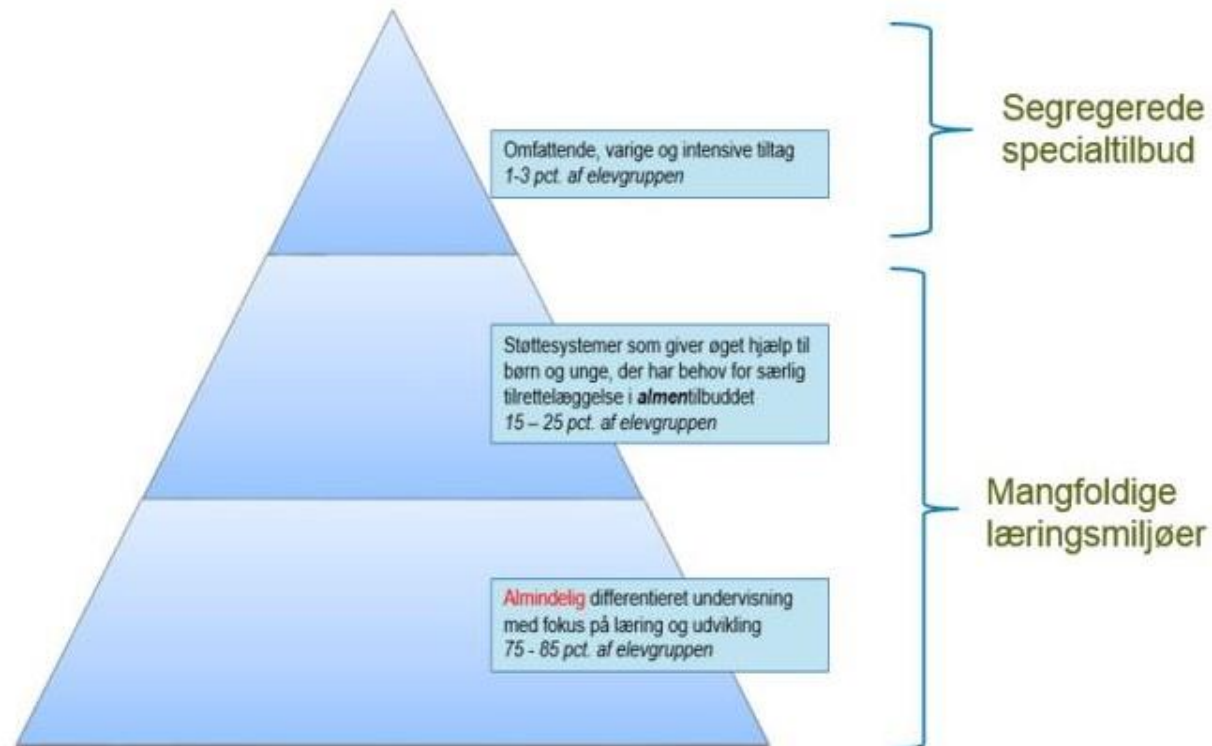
Omfattende, varige og intensive tiltag
*1-3 pct. af elevgruppen*

Segregerede specialtilbud

Støttesystemer som giver øget hjælp til børn og unge, der har behov for særlig tilrettelæggelse i ***almen***tilbuddet
*15 – 25 pct. af elevgruppen*

Almindelig differentieret undervisning med fokus på læring og udvikling
*75 - 85 pct. af elevgruppen*

Mangfoldige læringsmiljøer